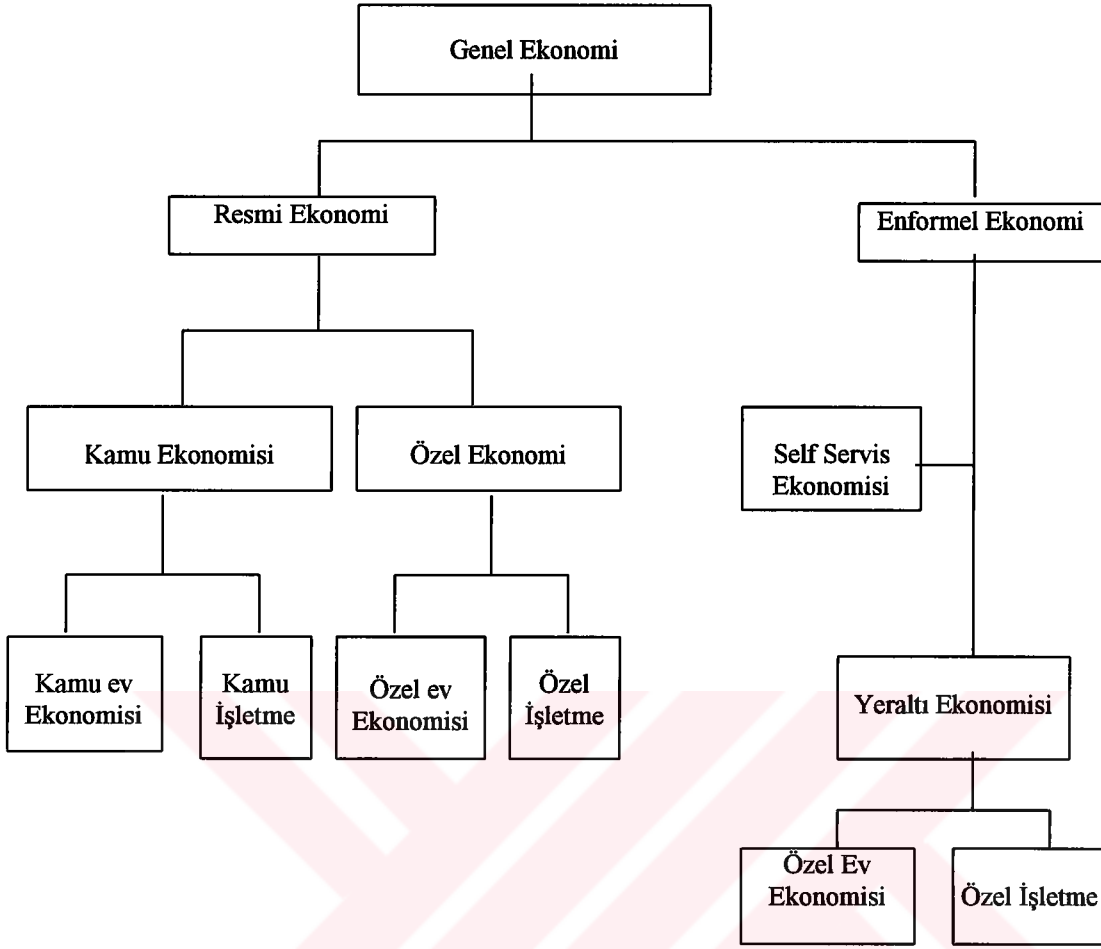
Genel Ekonomi

Resmi Ekonomi

Enformel Ekonomi

Kamu Ekonomisi

Özel Ekonomi

Self Servis Ekonomisi

Kamu ev Ekonomisi

Kamu İşletme

Özel ev Ekonomisi

Özel İşletme

Yeraltı Ekonomisi

Özel Ev Ekonomisi

Özel İşletme